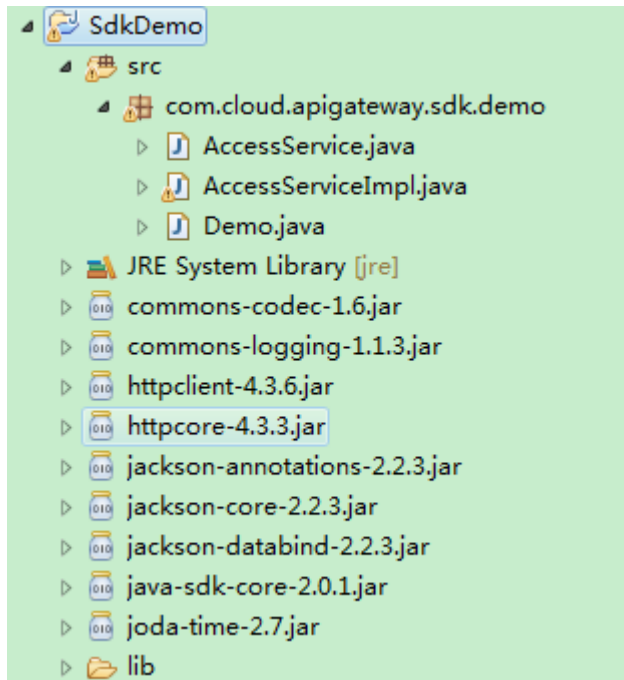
SdkDemo
src
com.cloud.apigateway.sdk.demo
AccessService.java
AccessServiceImpl.java
Demo.java
JRE System Library [jre]
commons-codec-1.6.jar
commons-logging-1.1.3.jar
httpclient-4.3.6.jar
httpcore-4.3.3.jar
jackson-annotations-2.2.3.jar
jackson-core-2.2.3.jar
jackson-databind-2.2.3.jar
java-sdk-core-2.0.1.jar
joda-time-2.7.jar
lib